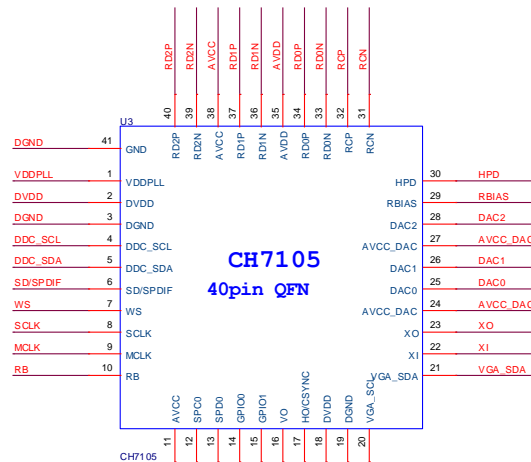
RD2P RD2N AVCC RD1P RD1N AVDD RD0P RD0N RCP RCN

40 39 38 37 36 35 34 33 32 31

U3

GND RD2P RD2N AVCC RD1P RD1N AVDD RD0P RD0N RCP RCN

DGND 41 GND
VDDPLL 1 VDDPLL
DVDD 2 DVDD
DGND 3 DGND
DDC_SCL 4 DDC_SCL
DDC_SDA 5 DDC_SDA
SD/SPDIF 6 SD/SPDIF
WS 7 WS
SCLK 8 SCLK
MCLK 9 MCLK
RB 10 RB

CH7105
40pin QFN

HPD 30 HPD
RBIAS 29 RBIAS
DAC2 28 DAC2
AVCC_DAC 27 AVCC_DAC
DAC1 26 DAC1
DAC0 25 DAC0
AVCC_DAC 24 AVCC_DAC
XO 23 XO
XI 22 XI
VGA_SDA 21 VGA_SDA

AVCC SPC0 SPD0 GPIO0 GPIO1 VO HO/CSYNC DVDD DGND VGA_SCL

11 12 13 14 15 16 17 18 19 20

CH7105